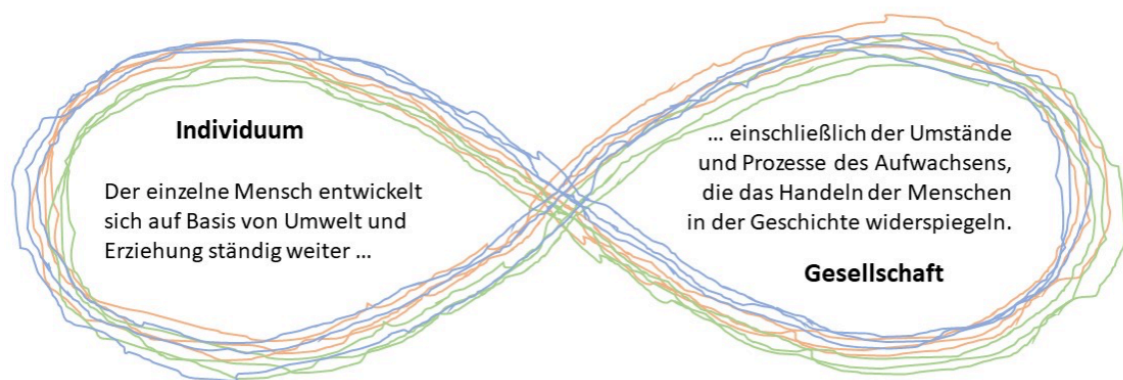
Individuum

Der einzelne Mensch entwickelt sich auf Basis von Umwelt und Erziehung ständig weiter …

… einschließlich der Umstände und Prozesse des Aufwachsens, die das Handeln der Menschen in der Geschichte widerspiegeln.

Gesellschaft